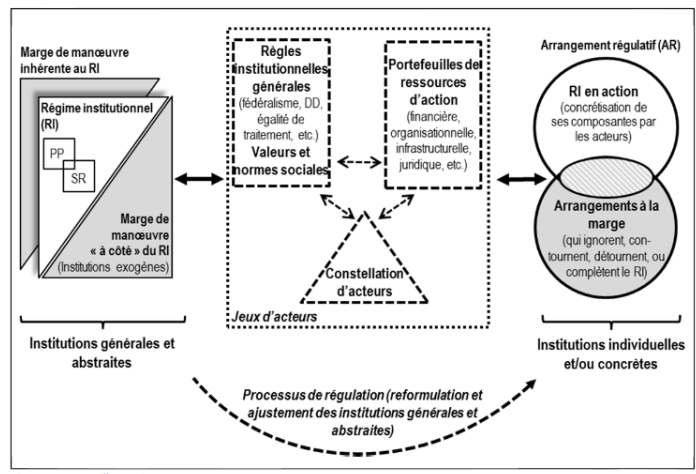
Marge de manœuvre inhérente au RI

Régime institutionnel (RI)

PP

SR

Marge de manœuvre « à côté » du RI (Institutions exogènes)

Règles Institutionnelles générales (fédéralisme, DD, égalité de traitement, etc.)

Valeurs et normes sociales

Portefeuilles de ressources d'action (financière, organisationnelle, infrastructurelle, juridique, etc.)

Constellation d'acteurs

Jeux d'acteurs

Arrangement régulatif (AR)

RI en action (concrétisation de ses composantes par les acteurs)

Arrangements à la marge (qui ignorent, contournent, détournent, ou complètent le RI)

Institutions générales et abstraites

Institutions individuelles et/ou concrètes

Processus de régulation (reformulation et ajustement des institutions générales et abstraites)